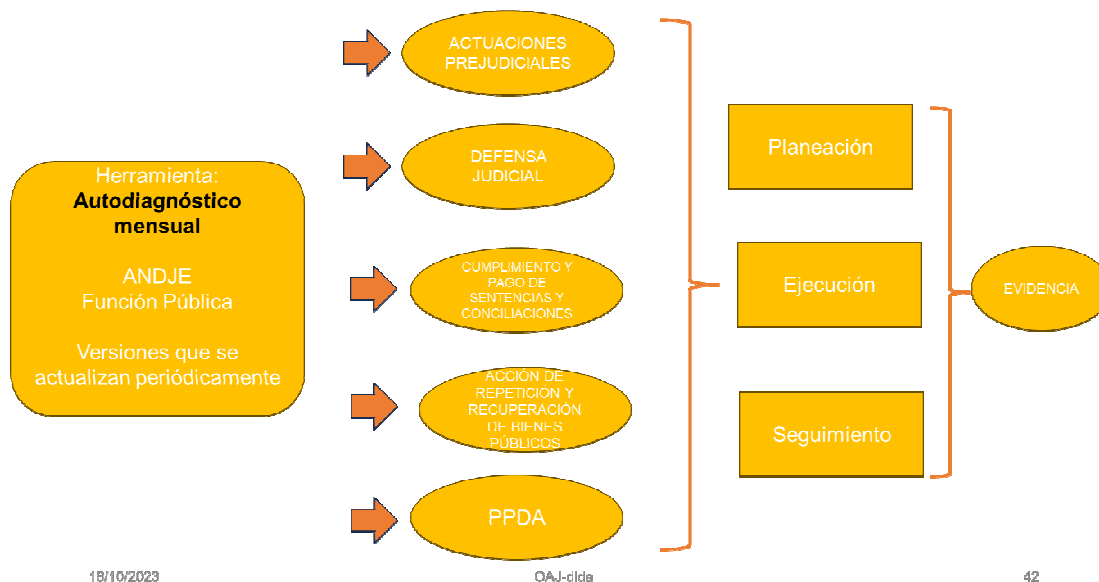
Herramienta:
**Autodiagnóstico mensual**

ANDJE
Función Pública

Versiones que se actualizan periódicamente

ACTUACIONES PREJUDICIALES

DEFENSA JUDICIAL

CUMPLIMIENTO Y PAGO DE SENTENCIAS Y CONCILIACIONES

ACCIÓN DE REPETICIÓN Y RECUPERACIÓN DE BIENES PÚBLICOS

PPDA

Planeación

Ejecución

Seguimiento

EVIDENCIA

18/10/2023

OAJ-dlda

42